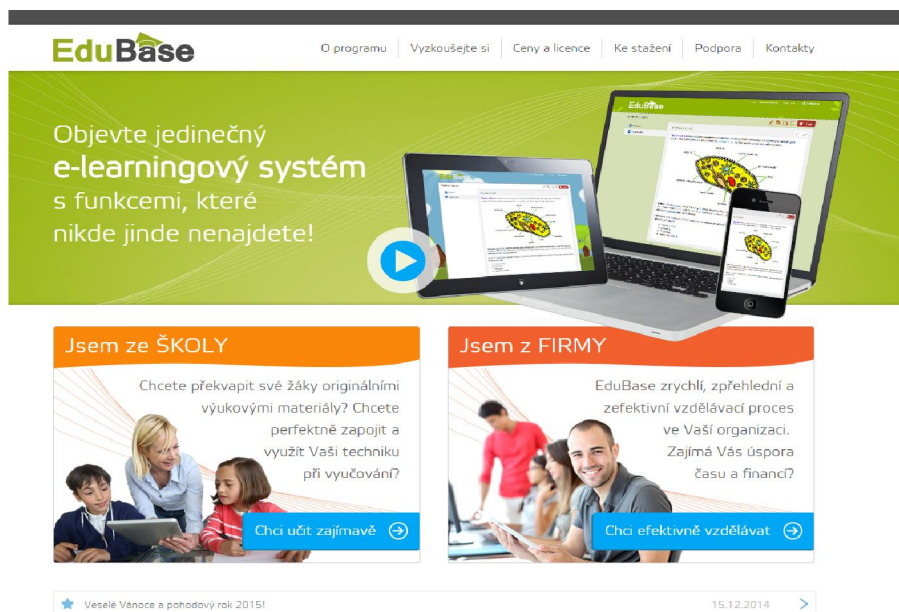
EduBase

O programu | Vyzkoušejte si | Ceny a licence | Ke stažení | Podpora | Kontakty

Objevte jedinečný
e-learningový systém
s funkcemi, které
nikde jinde nenajdete!

Jsem ze ŠKOLY

Chcete překvapit své žáky originálními výukovými materiály? Chcete perfektně zapojit a využít Vaši techniku při vyučování?

Chci učit zajímavě

Jsem z FIRMY

EduBase zrychlí, zpřehlední a zefektivní vzdělávací proces ve Vaší organizaci. Zajímá Vás úspora času a financí?

Chci efektivně vzdělávat

Veselé Vánoce a pohodový rok 2015!

15.12.2014